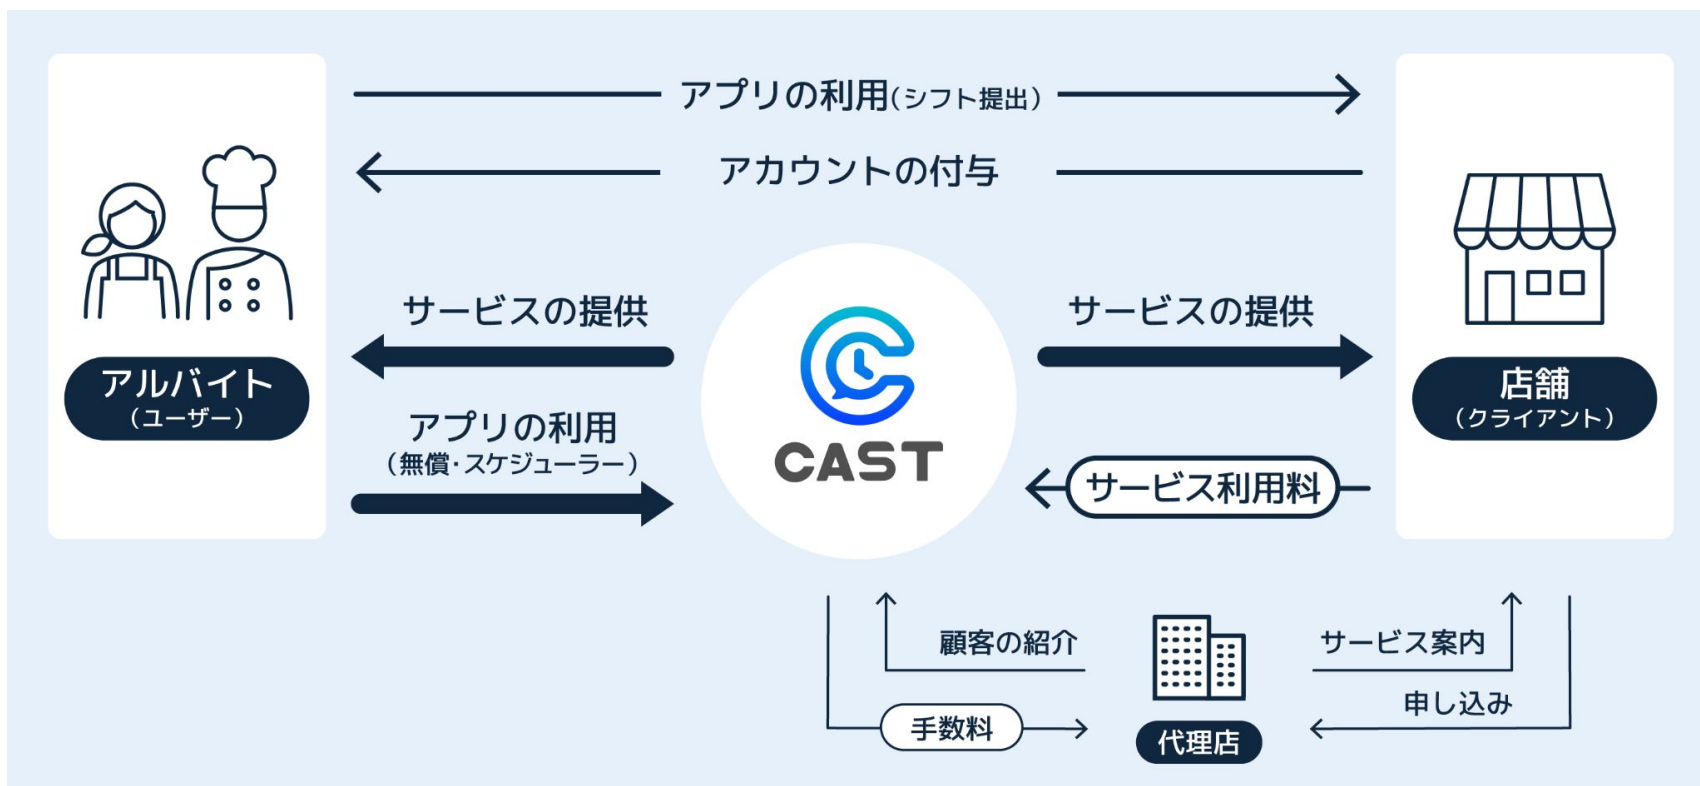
アプリの利用(シフト提出)

アカウントの付与

アルバイト
(ユーザー)

サービスの提供

アプリの利用
(無償・スケジューラー)

CAST

サービスの提供

店舗
(クライアント)

サービス利用料

顧客の紹介

手数料

代理店

サービス案内

申し込み